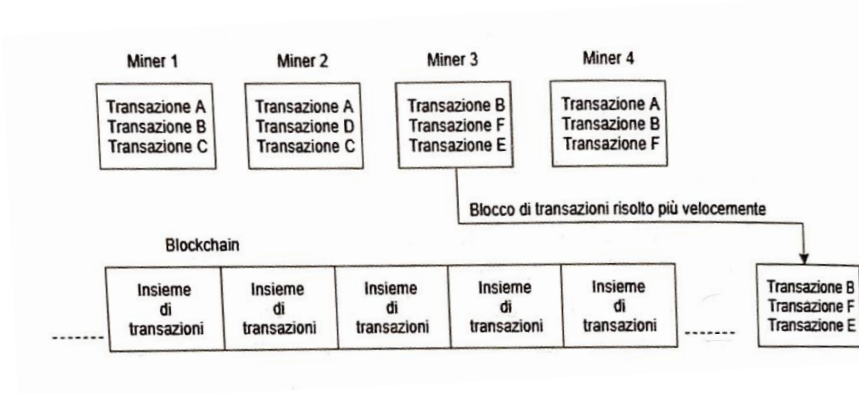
Miner 1

Transazione A
Transazione B
Transazione C

Miner 2

Transazione A
Transazione D
Transazione C

Miner 3

Transazione B
Transazione F
Transazione E

Miner 4

Transazione A
Transazione B
Transazione F

Blocco di transazioni risolto più velocemente

Blockchain

Insieme di transazioni

Insieme di transazioni

Insieme di transazioni

Insieme di transazioni

Insieme di transazioni

Transazione B
Transazione F
Transazione E